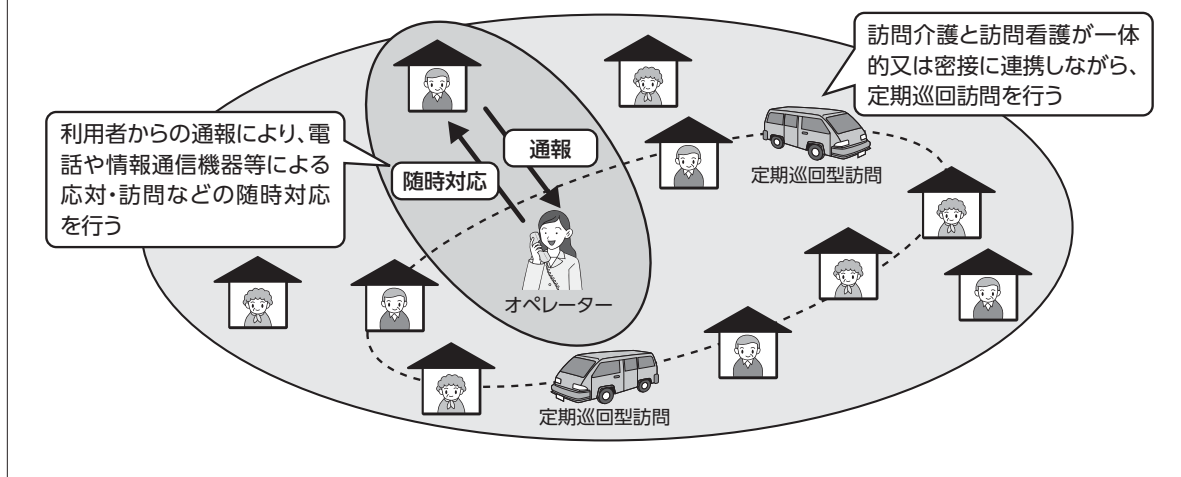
訪問介護と訪問看護が一体的又は密接に連携しながら、定期巡回訪問を行う

利用者からの通報により、電話や情報通信機器等による応対・訪問などの随時対応を行う

通報

随時対応

定期巡回型訪問

オペレーター

定期巡回型訪問